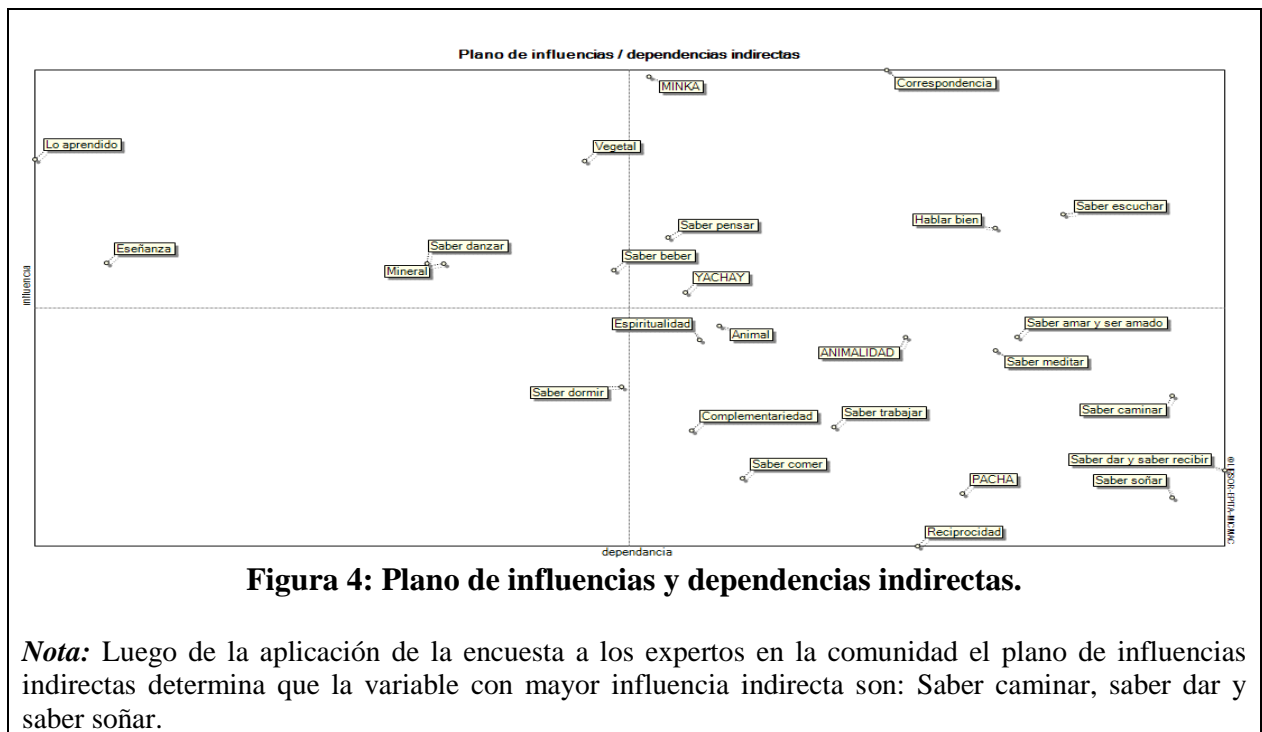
Plano de influencias / dependencias indirectas

MINKA
Correspondencia
Lo aprendido
Vegetal
Saber escuchar
Hablar bien
Saber pensar
Eseñanza
Saber danzar
Mineral
Saber beber
YACHAY
Espiritualidad
Animal
ANIMALIDAD
Saber amar y ser amado
Saber meditar
Saber dormir
Saber caminar
Complementariedad
Saber trabajar
Saber comer
Saber dar y saber recibir
PACHA
Saber soñar
Reciprocidad

influencia
dependancia
© LIPSOR-EPITA-MICMAC

Figura 4: Plano de influencias y dependencias indirectas.

*Nota:* Luego de la aplicación de la encuesta a los expertos en la comunidad el plano de influencias indirectas determina que la variable con mayor influencia indirecta son: Saber caminar, saber dar y saber soñar.